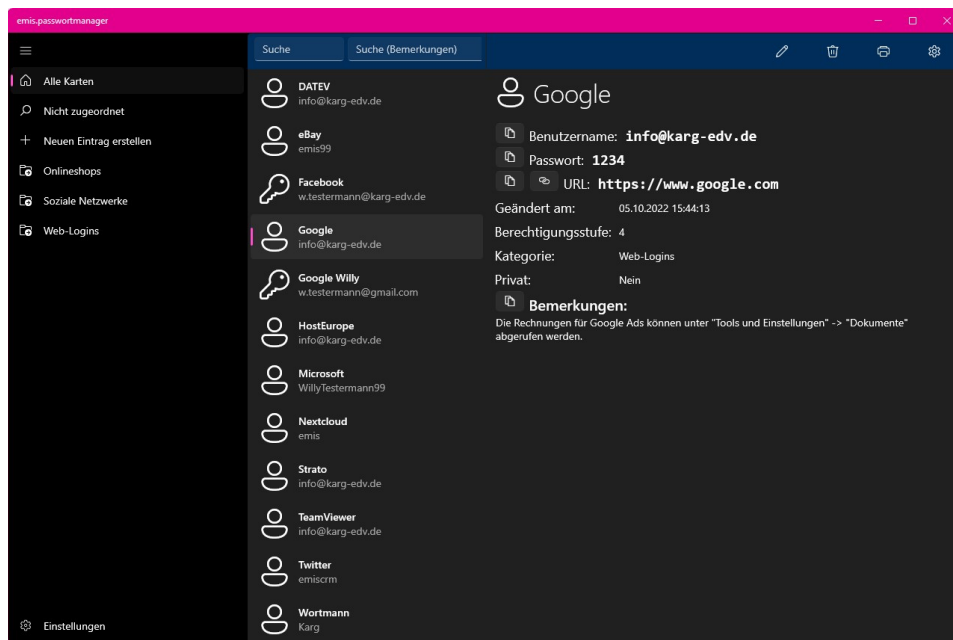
emis.passwortmanager

Alle Karten
Nicht zugeordnet
Neuen Eintrag erstellen
Onlineshops
Soziale Netzwerke
Web-Logins

Einstellungen

Suche
Suche (Bemerkungen)

DATEV
info@karg-edv.de
eBay
emis99
Facebook
w.testermann@karg-edv.de
Google
info@karg-edv.de
Google Willy
w.testermann@gmail.com
HostEurope
info@karg-edv.de
Microsoft
WillyTestermann99
Nextcloud
emis
Strato
info@karg-edv.de
TeamViewer
info@karg-edv.de
Twitter
emiscrm
Wortmann
Karg

Google
Benutzername: info@karg-edv.de
Passwort: 1234
URL: https://www.google.com
Geändert am: 05.10.2022 15:44:13
Berechtigungsstufe: 4
Kategorie: Web-Logins
Privat: Nein
Bemerkungen:
Die Rechnungen für Google Ads können unter "Tools und Einstellungen" -> "Dokumente" abgerufen werden.